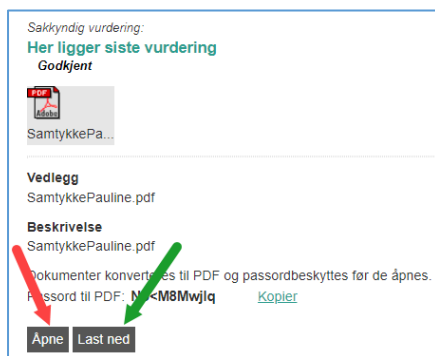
Sakkyndig vurdering:
Her ligger siste vurdering
Godkjent

PDF
Adobe
SamtykkePa...

Vedlegg
SamtykkePauline.pdf

Beskrivelse
SamtykkePauline.pdf

Dokumenter konverteres til PDF og passordbeskyttes før de åpnes.
Passord til PDF: N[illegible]<M8Mwjlq Kopier

Åpne Last ned